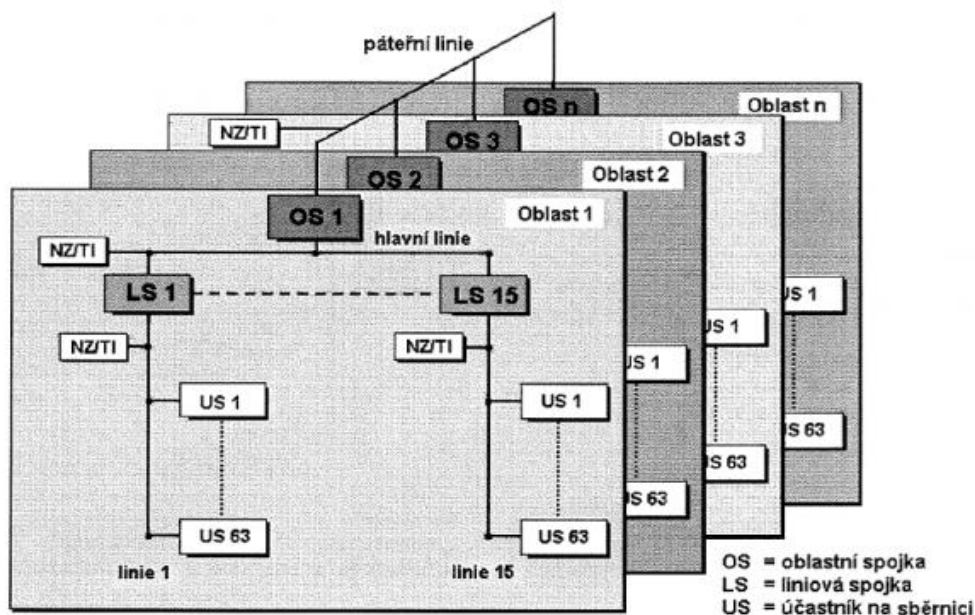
páteřní linie

OS n

Oblast n

NZ/TI

OS 3

Oblast 3

OS 2

Oblast 2

OS 1

Oblast 1

NZ/TI

hlavní linie

LS 1

LS 15

NZ/TI

NZ/TI

US 1

US 1

US 63

US 63

linie 1

linie 15

US 1

US 63

US 1

US 63

US 1

US 63

OS = oblastní spojka
LS = liniová spojka
US = účastník na sběrnici